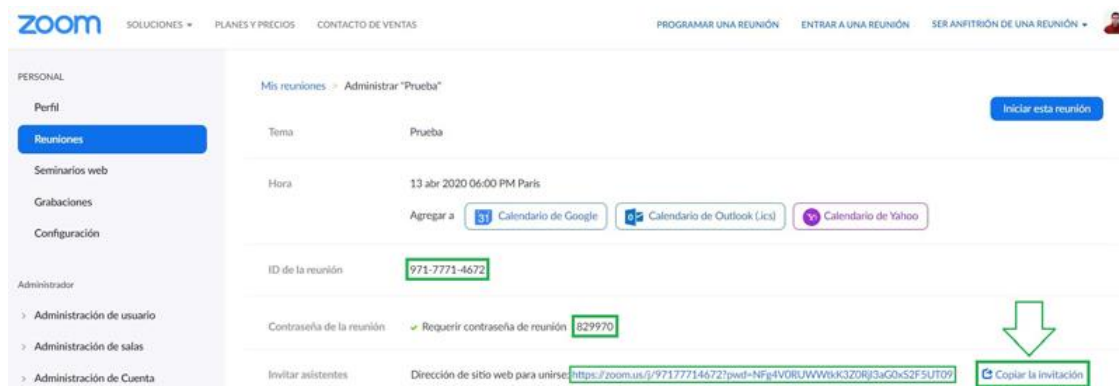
zoom SOLUCIONES ▾ PLANES Y PRECIOS CONTACTO DE VENTAS PROGRAMAR UNA REUNIÓN ENTRAR A UNA REUNIÓN SER ANFITRIÓN DE UNA REUNIÓN ▾

PERSONAL

Perfil

Reuniones

Seminarios web

Grabaciones

Configuración

Administrador

› Administración de usuario

› Administración de salas

› Administración de Cuenta

Mis reuniones > Administrar "Prueba"

Iniciar esta reunión

Tema Prueba

Hora 13 abr 2020 06:00 PM París

Agregar a 31 Calendario de Google Calendario de Outlook (.ics) Calendario de Yahoo

ID de la reunión 971-7771-4672

Contraseña de la reunión ✔ Requerir contraseña de reunión 829970

Invitar asistentes Dirección de sitio web para unirse https://zoom.us/j/97177714672?pwd=NFg4V0RUWWtkK3Z0Rjl3aG0xS2F5UT09 Copiar la invitación